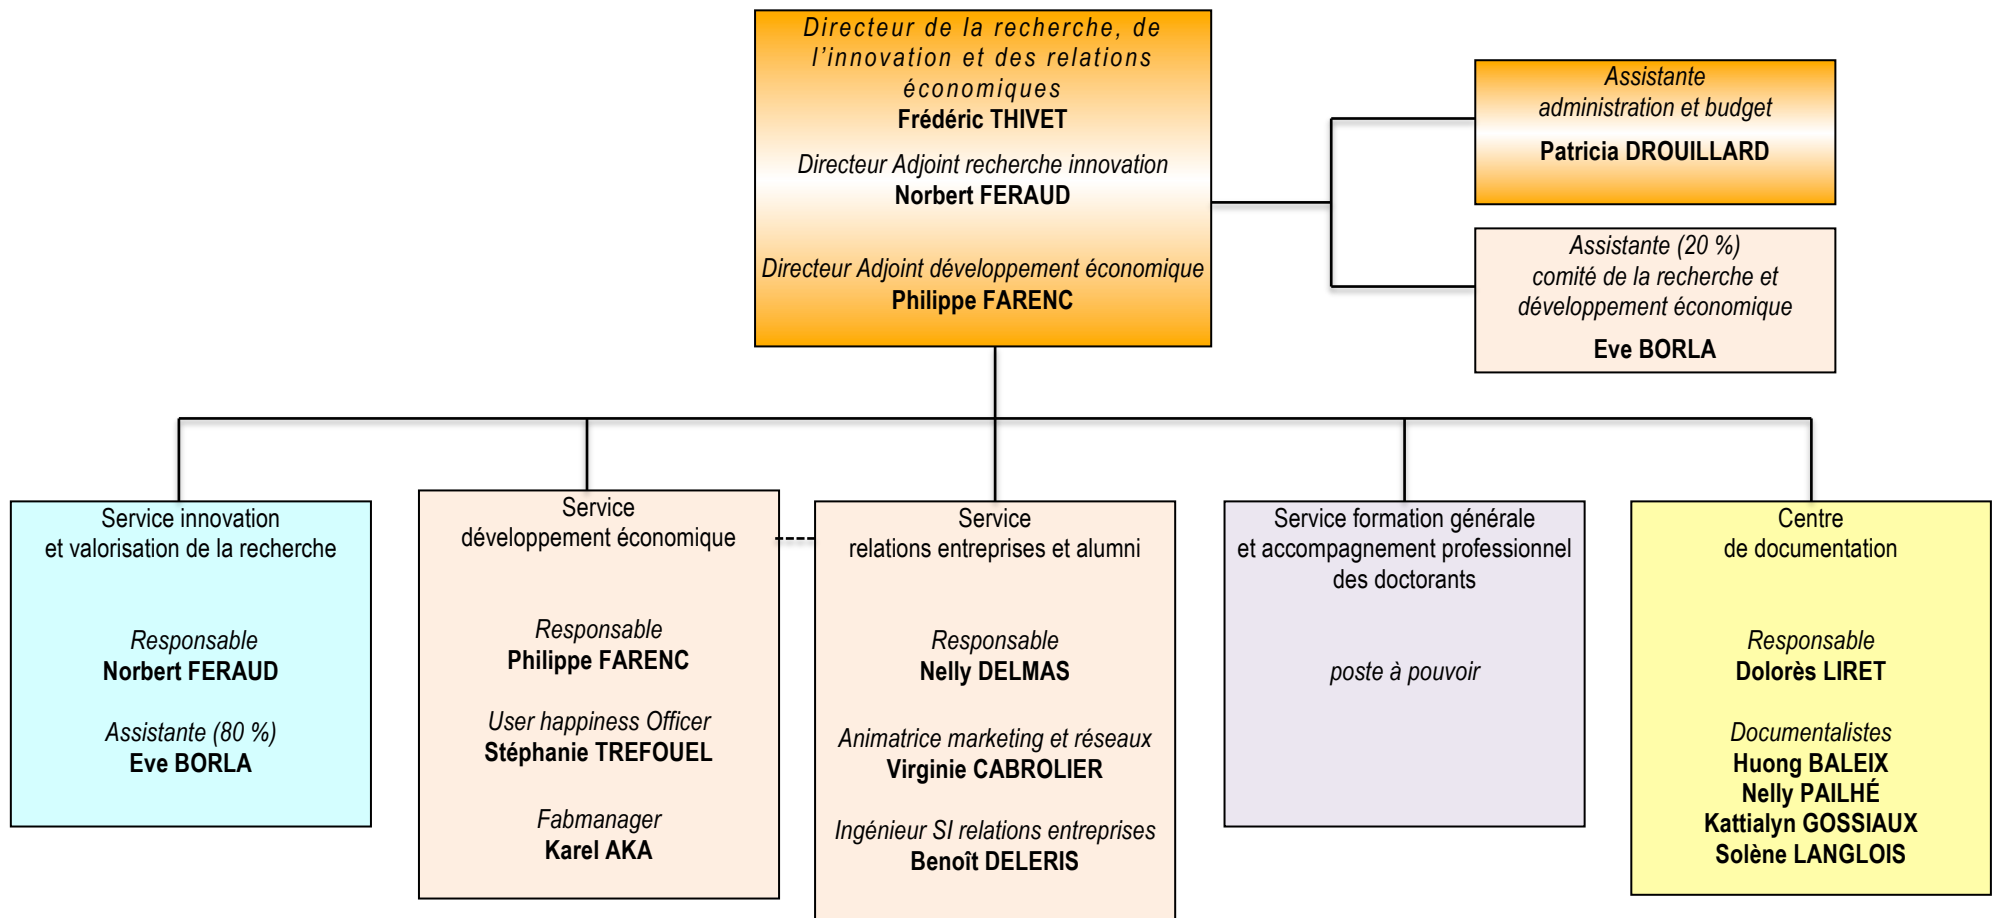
Directeur de la recherche, de l’innovation et des relations économiques
Frédéric THIVET

Directeur Adjoint recherche innovation
Norbert FERAUD

Directeur Adjoint développement économique
Philippe FARENC

Assistante administration et budget
Patricia DROUILLARD

Assistante (20 %) comité de la recherche et développement économique
Eve BORLA

Service innovation et valorisation de la recherche

Responsable
Norbert FERAUD

Assistante (80 %)
Eve BORLA

Service développement économique

Responsable
Philippe FARENC

User happiness Officer
Stéphanie TREFOUEL

Fabmanager
Karel AKA

Service relations entreprises et alumni

Responsable
Nelly DELMAS

Animatrice marketing et réseaux
Virginie CABROLIER

Ingénieur SI relations entreprises
Benoît DELERIS

Service formation générale et accompagnement professionnel des doctorants

poste à pouvoir

Centre de documentation

Responsable
Dolorès LIRET

Documentalistes
Huong BALEIX
Nelly PAILHÉ
Kattialyn GOSSIAUX
Solène LANGLOIS